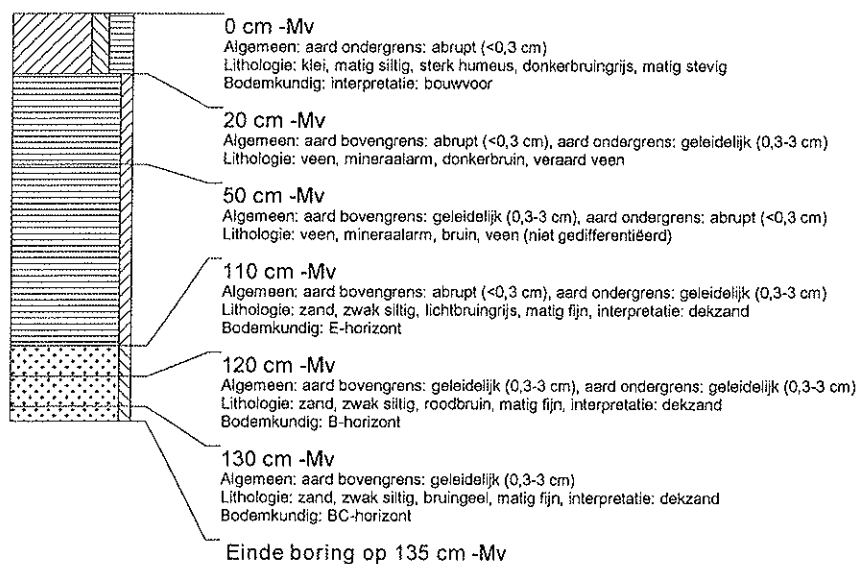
0 cm -Mv
Algemeen: aard ondergrens: abrupt (<0,3 cm)
Lithologie: klei, matig siltig, sterk humeus, donkerbruingrijs, matig stevig
Bodemkundig: interpretatie: bouwvoor

20 cm -Mv
Algemeen: aard bovengrens: abrupt (<0,3 cm), aard ondergrens: geleidelijk (0,3-3 cm)
Lithologie: veen, mineraalarm, donkerbruin, veraard veen

50 cm -Mv
Algemeen: aard bovengrens: geleidelijk (0,3-3 cm), aard ondergrens: abrupt (<0,3 cm)
Lithologie: veen, mineraalarm, bruin, veen (niet gedifferentiëerd)

110 cm -Mv
Algemeen: aard bovengrens: abrupt (<0,3 cm), aard ondergrens: geleidelijk (0,3-3 cm)
Lithologie: zand, zwak siltig, lichtbruingrijs, matig fijn, interpretatie: dekzand
Bodemkundig: E-horizont

120 cm -Mv
Algemeen: aard bovengrens: geleidelijk (0,3-3 cm), aard ondergrens: geleidelijk (0,3-3 cm)
Lithologie: zand, zwak siltig, roodbruin, matig fijn, interpretatie: dekzand
Bodemkundig: B-horizont

130 cm -Mv
Algemeen: aard bovengrens: geleidelijk (0,3-3 cm)
Lithologie: zand, zwak siltig, bruingeel, matig fijn, interpretatie: dekzand
Bodemkundig: BC-horizont

Einde boring op 135 cm -Mv